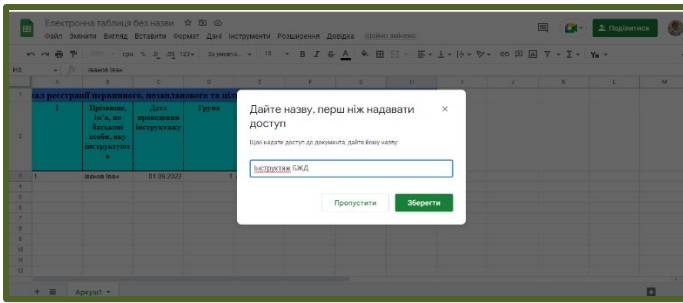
Електронна таблиця без назви ☆ ⊡ ⊘
Файл Змінити Вигляд Вставити Формат Дані Інструменти Розширення Довідка Усі зміни збережено

Поділитися

H3 Іванов Іван

A B C D E F G H I J K L M

1 ...аж реєстрації первинного, позапланового та цільо...

2 | 1 | Прізвище, ім'я, по батькові особи, яку інструктуют ь | Дата проведення інструктажу | Група

3 | 1 | Іванов Іван | 01.09.2022 | 1

Аркуш1

Дайте назву, перш ніж надавати доступ

Щоб надати доступ до документа, дайте йому назву:

Інструктаж БЖД

Пропустити
Зберегти